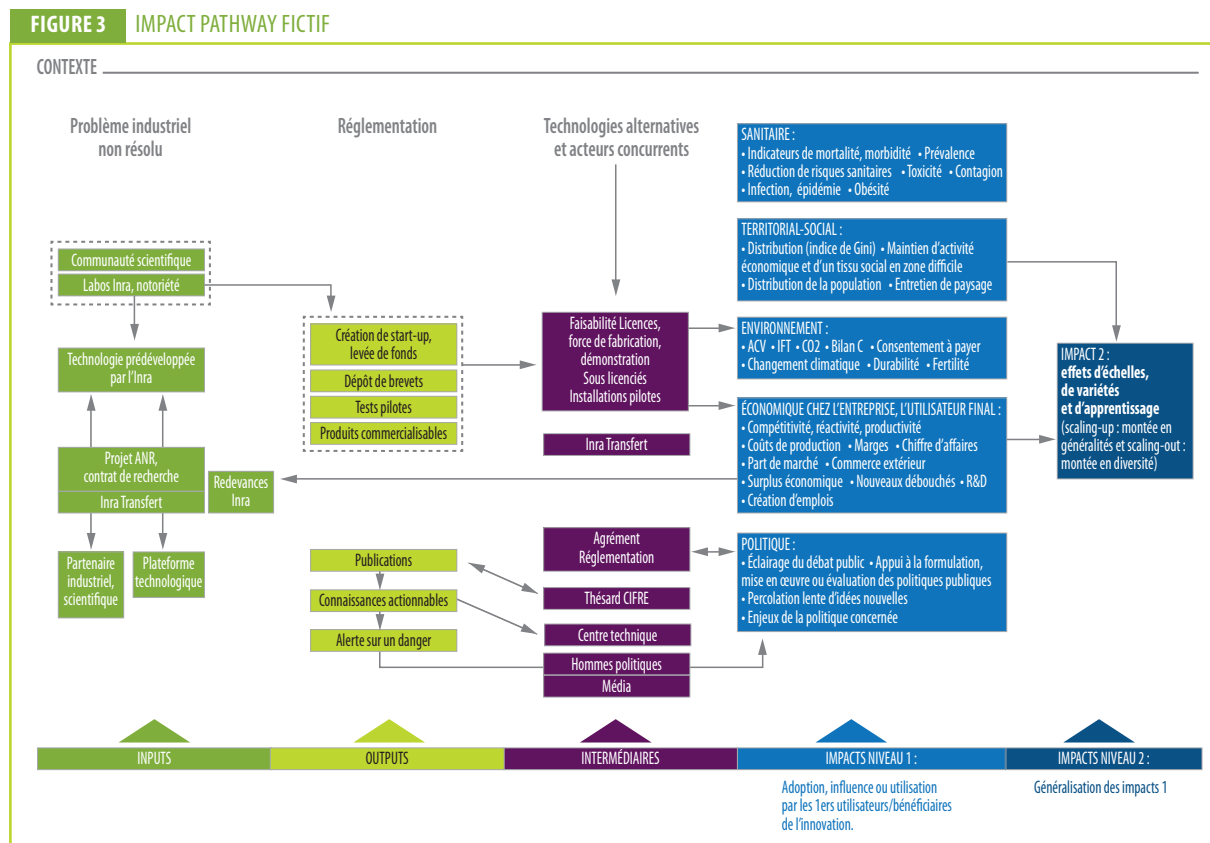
FIGURE 3 IMPACT PATHWAY FICTIF

CONTEXTE

Problème industriel non résolu

Réglementation

Technologies alternatives et acteurs concurrents

SANITAIRE :
• Indicateurs de mortalité, morbidité • Prévalence
• Réduction de risques sanitaires • Toxicité • Contagion
• Infection, épidémie • Obésité

TERRITORIAL-SOCIAL :
• Distribution (indice de Gini) • Maintien d'activité économique et d'un tissu social en zone difficile
• Distribution de la population • Entretien de paysage

Communauté scientifique
Labos Inra, notoriété

Technologie prédéveloppée par l'Inra

Création de start-up, levée de fonds
Dépôt de brevets
Tests pilotes
Produits commercialisables

Faisabilité Licences, force de fabrication, démonstration
Sous licenciés
Installations pilotes

ENVIRONNEMENT :
• ACV • IFT • CO2 • Bilan C • Consentement à payer
• Changement climatique • Durabilité • Fertilité

IMPACT 2 :
effets d'échelles, de variétés et d'apprentissage
(scaling-up : montée en généralités et scaling-out : montée en diversité)

ÉCONOMIQUE CHEZ L'ENTREPRISE, L'UTILISATEUR FINAL :
• Compétitivité, réactivité, productivité
• Coûts de production • Marges • Chiffre d'affaires
• Part de marché • Commerce extérieur
• Surplus économique • Nouveaux débouchés • R&D
• Création d'emplois

Inra Transfert

Projet ANR, contrat de recherche
Inra Transfert

Redevances Inra

Partenaire industriel, scientifique

Plateforme technologique

Publications
Connaissances actionnables
Alerte sur un danger

Agrément Réglementation
Thésard CIFRE
Centre technique
Hommes politiques
Média

POLITIQUE :
• Éclairage du débat public • Appui à la formulation, mise en œuvre ou évaluation des politiques publiques
• Percolation lente d'idées nouvelles
• Enjeux de la politique concernée

INPUTS
OUTPUTS
INTERMÉDIAIRES
IMPACTS NIVEAU 1 :
IMPACTS NIVEAU 2 :

Adoption, influence ou utilisation par les 1ers utilisateurs/bénéficiaires de l'innovation.

Généralisation des impacts 1